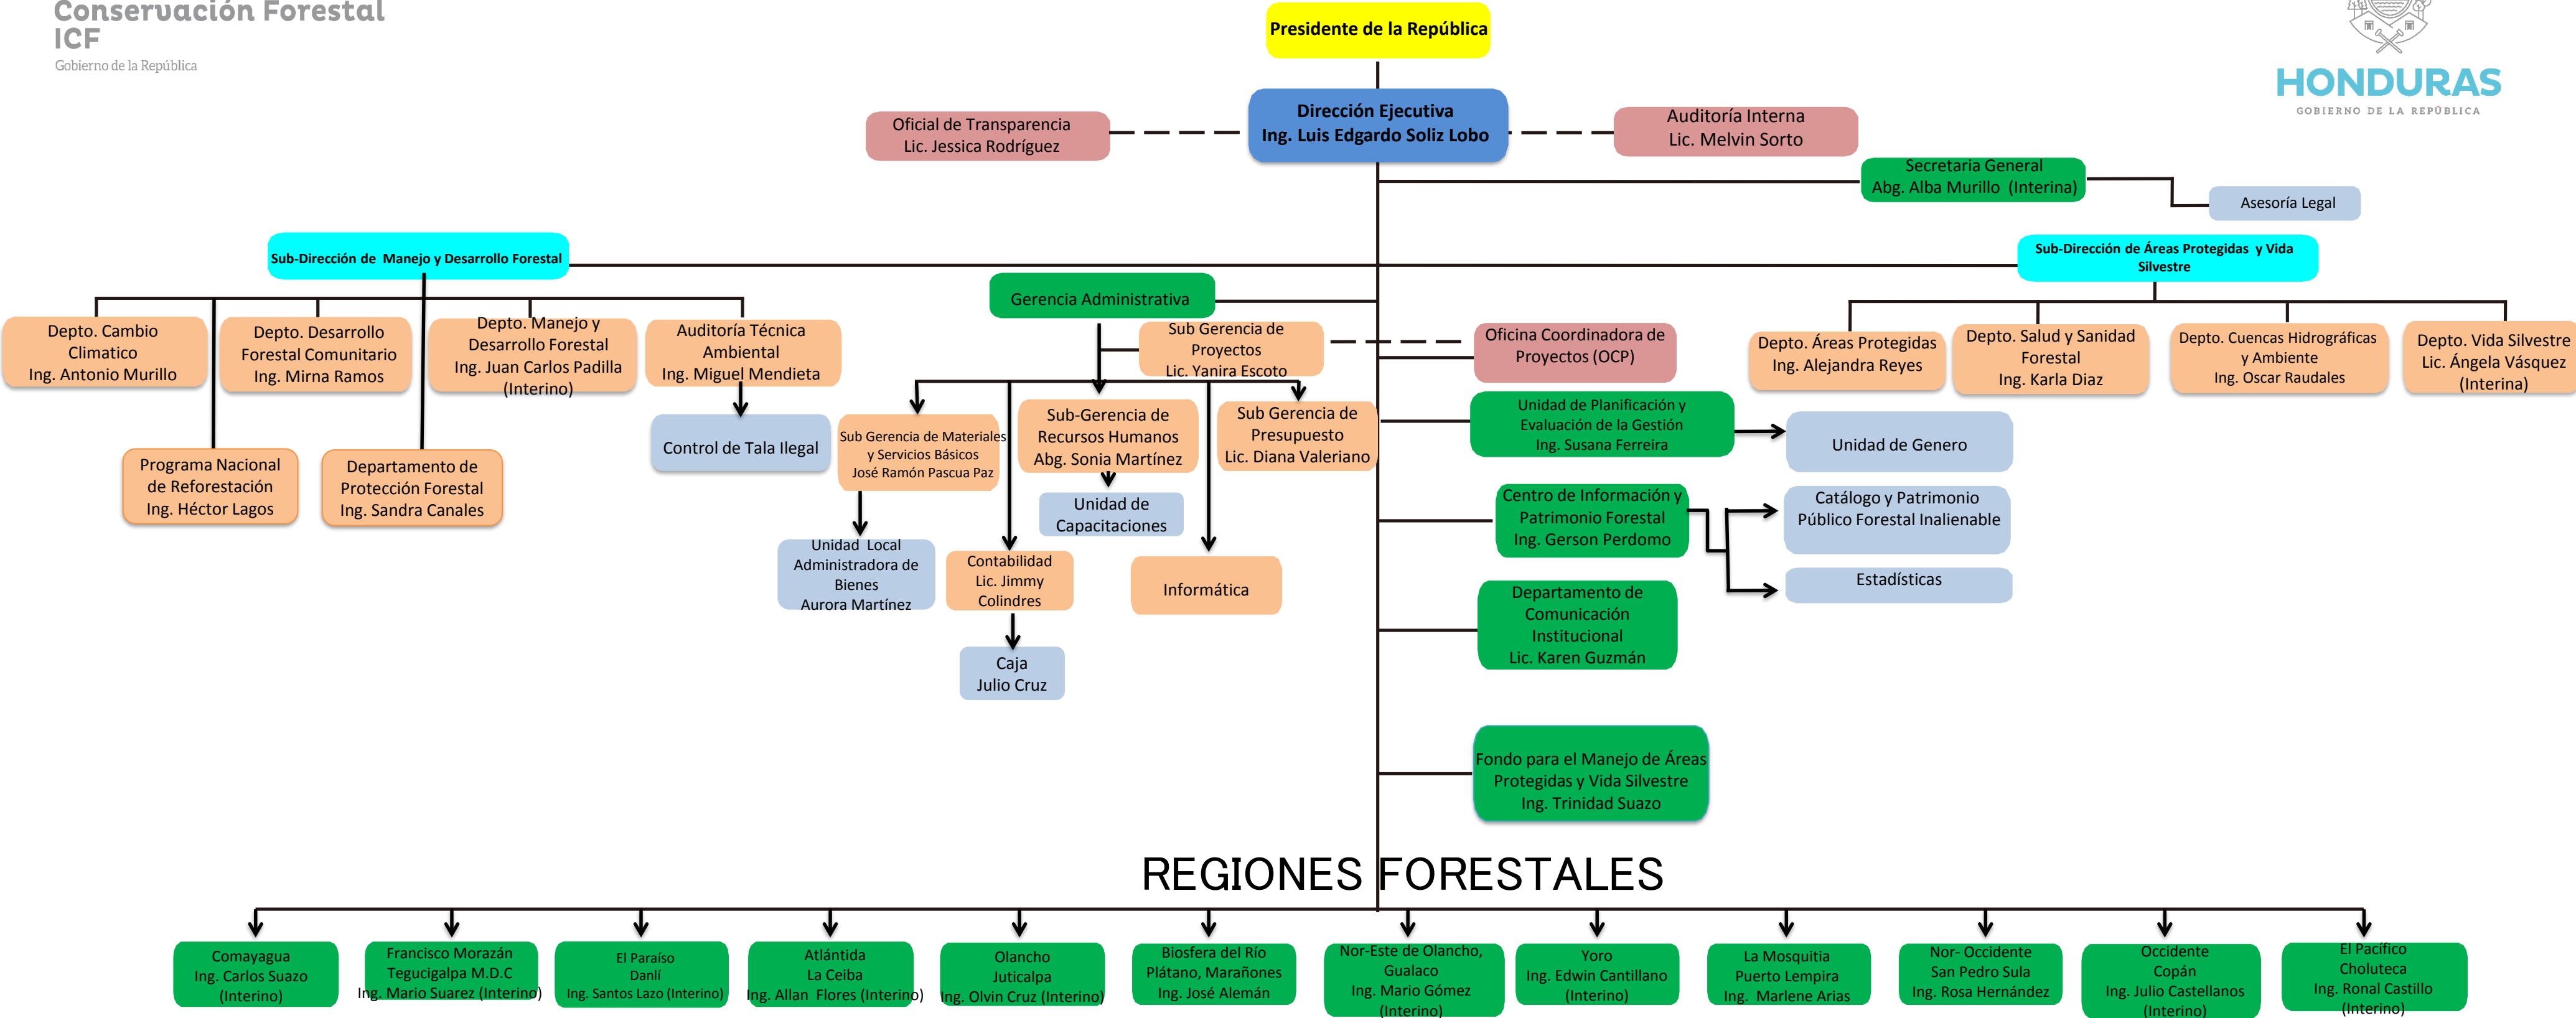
Conservación Forestal
ICF
Gobierno de la República

HONDURAS
GOBIERNO DE LA REPÚBLICA

Presidente de la República

Dirección Ejecutiva
Ing. Luis Edgardo Soliz Lobo

Oficial de Transparencia
Lic. Jessica Rodríguez

Auditoría Interna
Lic. Melvin Sorto

Secretaria General
Abg. Alba Murillo (Interina)

Asesoría Legal

Sub-Dirección de Manejo y Desarrollo Forestal

Sub-Dirección de Áreas Protegidas y Vida Silvestre

Gerencia Administrativa

Depto. Cambio Climatico
Ing. Antonio Murillo

Depto. Desarrollo Forestal Comunitario
Ing. Mirna Ramos

Depto. Manejo y Desarrollo Forestal
Ing. Juan Carlos Padilla (Interino)

Auditoría Técnica Ambiental
Ing. Miguel Mendieta

Control de Tala Ilegal

Programa Nacional de Reforestación
Ing. Héctor Lagos

Departamento de Protección Forestal
Ing. Sandra Canales

Sub Gerencia de Proyectos
Lic. Yanira Escoto

Oficina Coordinadora de Proyectos (OCP)

Sub Gerencia de Materiales y Servicios Básicos
José Ramón Pascua Paz

Sub-Gerencia de Recursos Humanos
Abg. Sonia Martínez

Sub Gerencia de Presupuesto
Lic. Diana Valeriano

Unidad de Capacitaciones

Unidad Local Administradora de Bienes
Aurora Martínez

Contabilidad
Lic. Jimmy Colindres

Informática

Caja
Julio Cruz

Depto. Áreas Protegidas
Ing. Alejandra Reyes

Depto. Salud y Sanidad Forestal
Ing. Karla Diaz

Depto. Cuencas Hidrográficas y Ambiente
Ing. Oscar Raudales

Depto. Vida Silvestre
Lic. Ángela Vásquez (Interina)

Unidad de Planificación y Evaluación de la Gestión
Ing. Susana Ferreira

Unidad de Genero

Centro de Información y Patrimonio Forestal
Ing. Gerson Perdomo

Catálogo y Patrimonio Público Forestal Inalienable

Estadísticas

Departamento de Comunicación Institucional
Lic. Karen Guzmán

Fondo para el Manejo de Áreas Protegidas y Vida Silvestre
Ing. Trinidad Suazo

REGIONES FORESTALES

Comayagua
Ing. Carlos Suazo (Interino)

Francisco Morazán
Tegucigalpa M.D.C
Ing. Mario Suarez (Interino)

El Paraíso
Danlí
Ing. Santos Lazo (Interino)

Atlántida
La Ceiba
Ing. Allan Flores (Interino)

Olancho
Juticalpa
Ing. Olvin Cruz (Interino)

Biosfera del Río Plátano, Marañones
Ing. José Alemán

Nor-Este de Olancho, Gualaco
Ing. Mario Gómez (Interino)

Yoro
Ing. Edwin Cantillano (Interino)

La Mosquitia
Puerto Lempira
Ing. Marlene Arias

Nor- Occidente
San Pedro Sula
Ing. Rosa Hernández

Occidente
Copán
Ing. Julio Castellanos (Interino)

El Pacífico
Choluteca
Ing. Ronal Castillo (Interino)